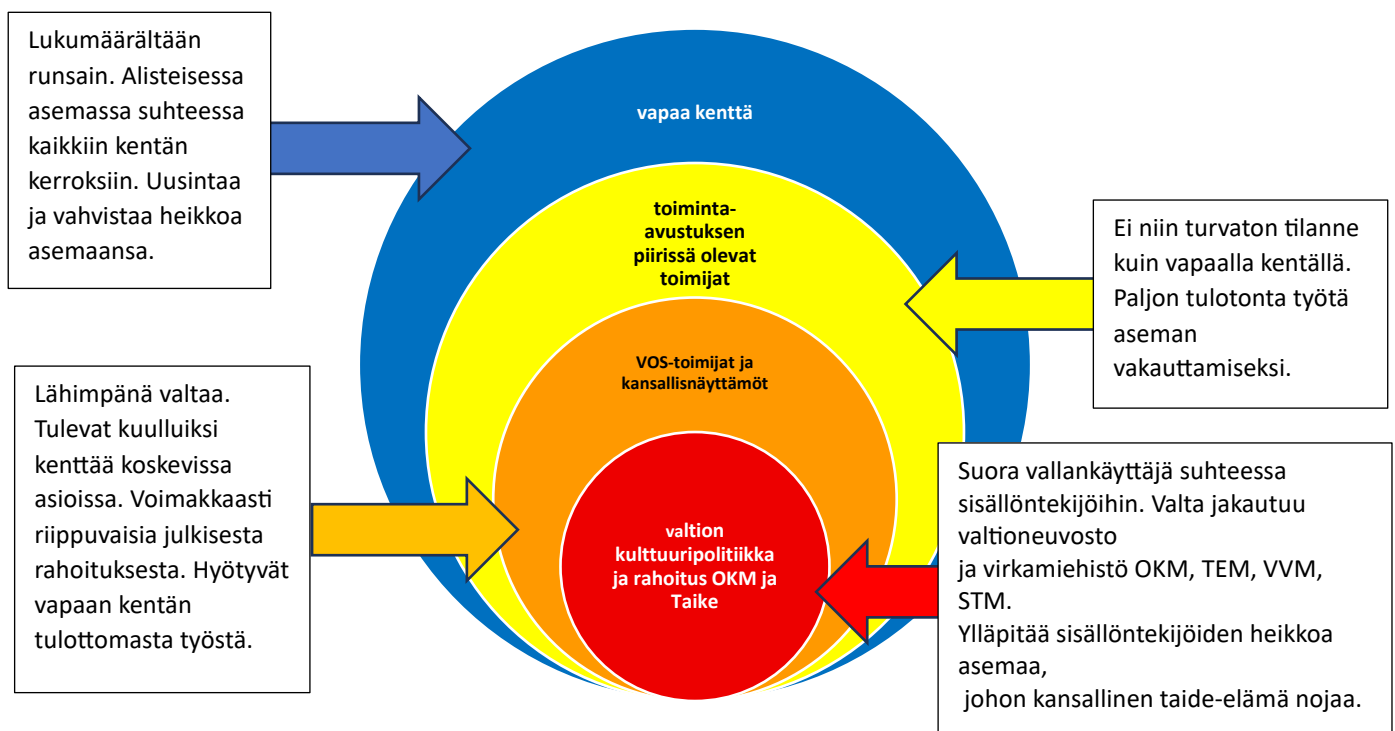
Lukumäärältään runsain. Alisteisessa asemassa suhteessa kaikkiin kentän kerroksiin. Uusintaa ja vahvistaa heikkoa asemaansa.

vapaa kenttä

toiminta-avustuksen piirissä olevat toimijat

Ei niin turvaton tilanne kuin vapaalla kentällä. Paljon tulotonta työtä aseman vakauttamiseksi.

VOS-toimijat ja kansallisnäyttämöt

Lähimpänä valtaa. Tulevat kuulluiksi kenttää koskevissa asioissa. Voimakkaasti riippuvaisia julkisesta rahoituksesta. Hyötyvät vapaan kentän tulottomasta työstä.

valtion kulttuuripolitiikka ja rahoitus OKM ja Taike

Suora vallankäyttäjä suhteessa sisällöntekijöihin. Valta jakautuu valtioneuvosto
ja virkamiehistö OKM, TEM, VVM, STM.
Ylläpitää sisällöntekijöiden heikkoa asemaa,
johon kansallinen taide-elämä nojaa.